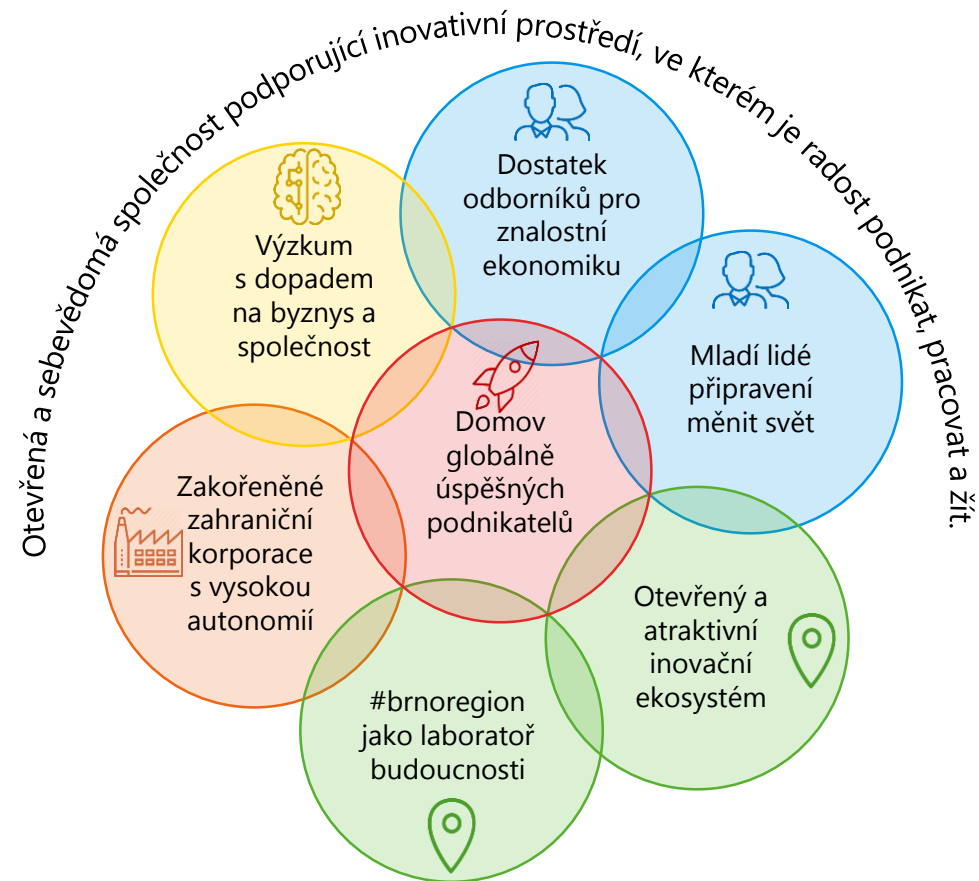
Otevřená a sebevědomá společnost podporující inovativní prostředí, ve kterém je radost podnikat, pracovat a žít.

Výzkum s dopadem na byznys a společnost

Dostatek odborníků pro znalostní ekonomiku

Mladí lidé připravení měnit svět

Domov globálně úspěšných podnikatelů

Zakořeněné zahraniční korporace s vysokou autonomií

Otevřený a atraktivní inovační ekosystém

#brnoregion jako laboratoř budoucnosti